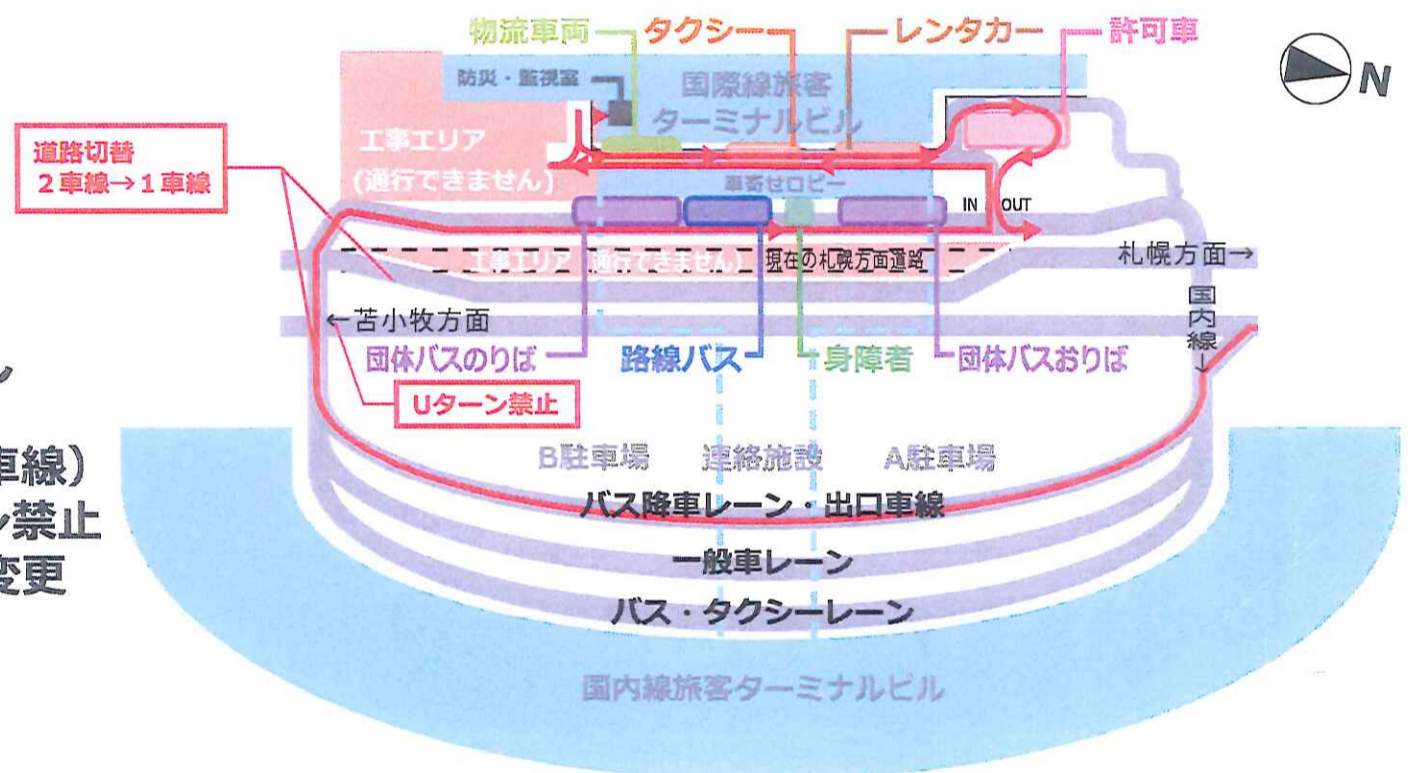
物流車両
タクシー
レンタカー
許可車
N
防災・監視室
国際線旅客ターミナルビル
工事エリア
(通行できません)
道路切替
2車線→1車線
車寄せロビー
IN
OUT
工事エリア(通行できません)
現在の札幌方面道路
札幌方面→
←苫小牧方面
国内線↓
団体バスのりば
路線バス
身障者
団体バスおりば
Uターン禁止
ン
車線)
ン禁止
変更
B駐車場
連絡施設
A駐車場
バス降車レーン・出口車線
一般車レーン
バス・タクシーレーン
国内線旅客ターミナルビル